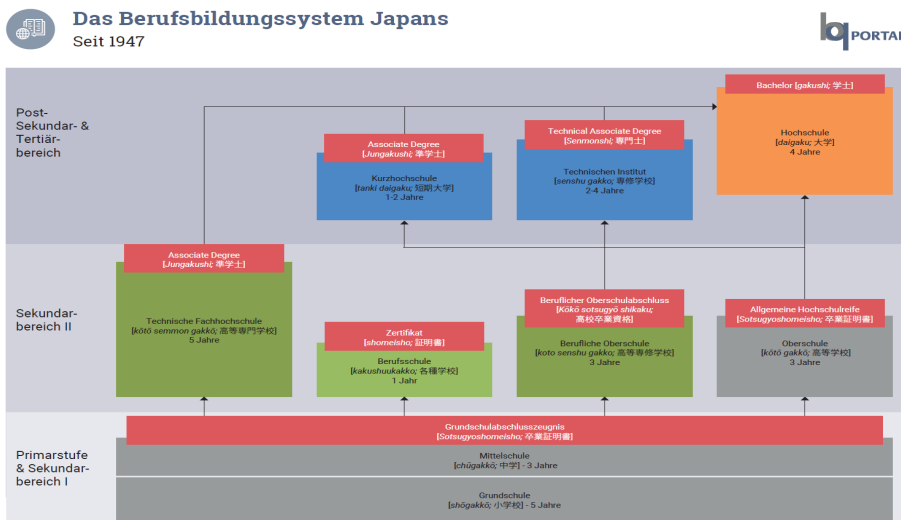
Das Berufsbildungssystem Japans
Seit 1947

bq PORTAL

Post-Sekundar- & Tertiärbereich

Bachelor [gakushi; 学士]
Hochschule
[daigaku; 大学]
4 Jahre

Associate Degree
[Jungakushi; 準学士]
Kurzhochschule
[tanki daigaku; 短期大学]
1-2 Jahre

Technical Associate Degree
[Senmonshi; 専門士]
Technischen Institut
[senshu gakko; 専修学校]
2-4 Jahre

Sekundarbereich II

Associate Degree
[Jungakushi; 準学士]
Technische Fachhochschule
[kōtō semmon gakkō; 高等専門学校]
5 Jahre

Zertifikat
[shomeisho; 証明書]
Berufsschule
[kakushuukakko; 各種学校]
1 Jahr

Beruflicher Oberschulabschluss
[Kōkō sotsugyō shikaku; 高校卒業資格]
Berufliche Oberschule
[koto senshu gakko; 高等専修学校]
3 Jahre

Allgemeine Hochschulreife
[Sotsugyoshomeisho; 卒業証明書]
Oberschule
[kōtō gakkō; 高等学校]
3 Jahre

Primarstufe & Sekundarbereich I

Grundschulabschlusszeugnis
[Sotsugyoshomeisho; 卒業証明書]
Mittelschule
[chūgakkō; 中学] - 3 Jahre
Grundschule
[shōgakkō; 小学校] - 5 Jahre